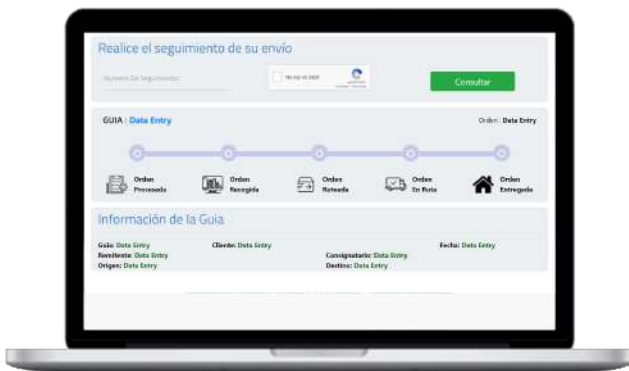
Realice el seguimiento de su envío

Numero De Seguimiento

No soy un robot

Consultar

GUIA : Data Entry

Orden : Data Entry

Orden Procesada

Orden Recogida

Orden Retenida

Orden En Ruta

Orden Entregada

Información de la Guia

Guia: Data Entry

Cliente: Data Entry

Fecha: Data Entry

Remitente: Data Entry

Consignatario: Data Entry

Origen: Data Entry

Destino: Data Entry